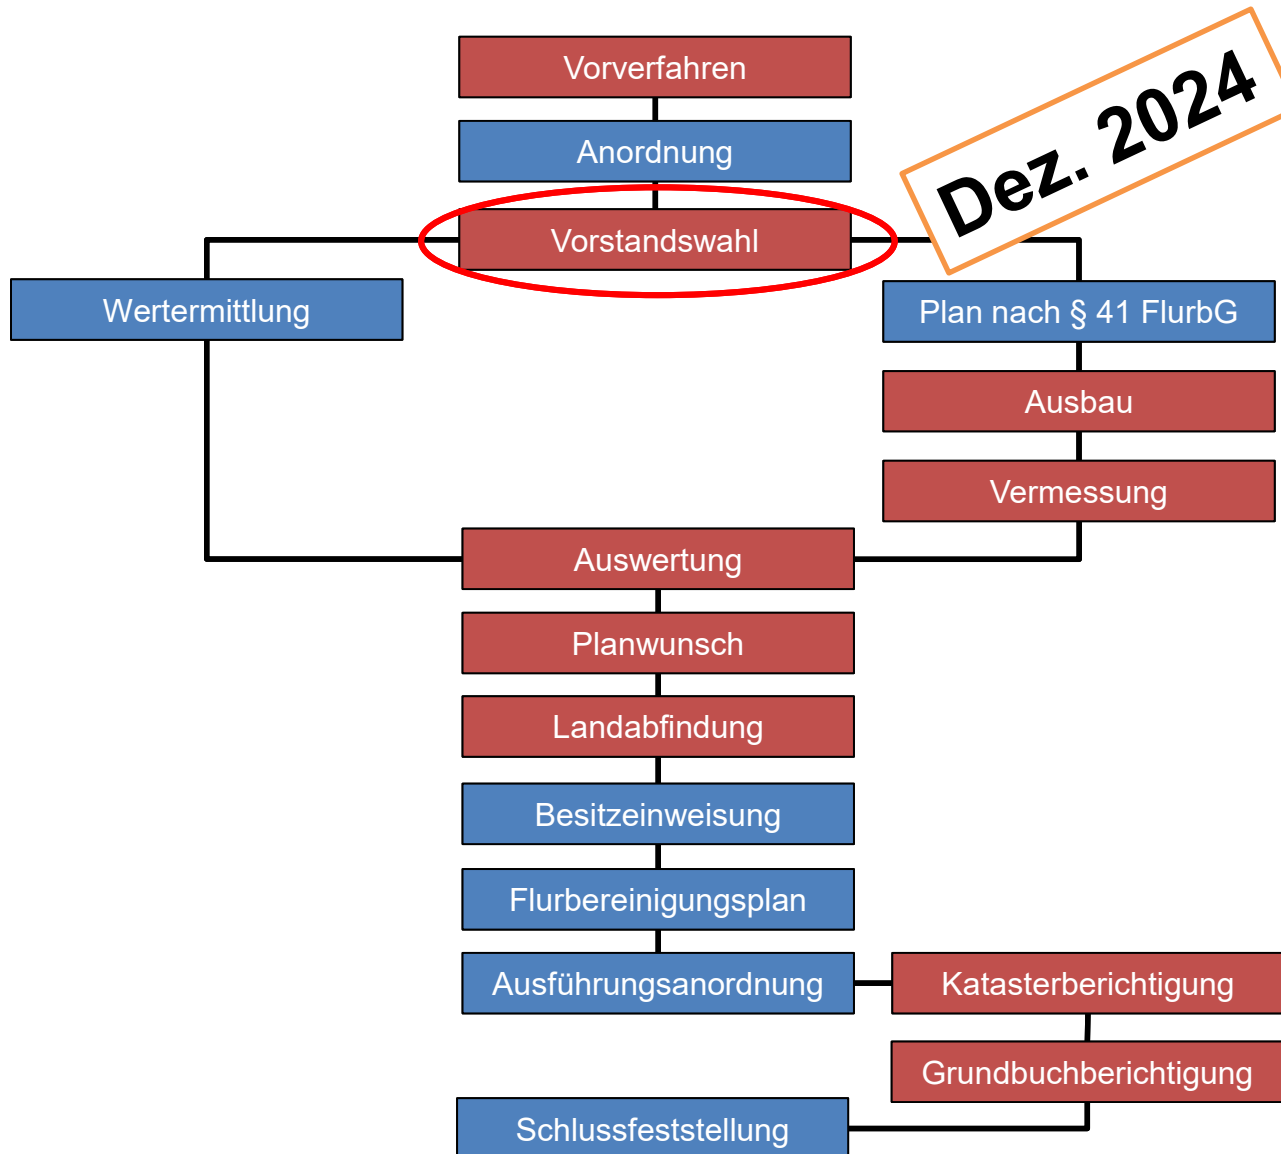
Vorverfahren

Anordnung

Dez. 2024

Vorstandswahl

Wertermittlung

Plan nach § 41 FlurbG

Ausbau

Vermessung

Auswertung

Planwunsch

Landabfindung

Besitzeinweisung

Flurbereinigungsplan

Ausführungsanordnung

Katasterberichtigung

Grundbuchberichtigung

Schlussfeststellung